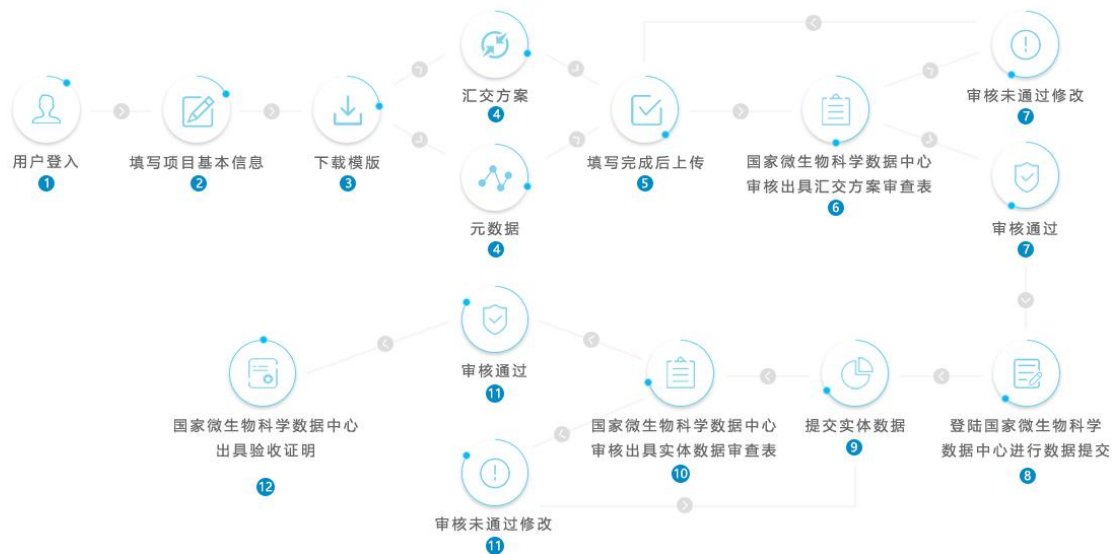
用户登入
1

填写项目基本信息
2

下载模版
3

汇交方案
4

元数据
4

填写完成后上传
5

国家微生物科学数据中心
审核出具汇交方案审查表
6

审核未通过修改
7

审核通过
7

登陆国家微生物科学
数据中心进行数据提交
8

提交实体数据
9

国家微生物科学数据中心
审核出具实体数据审查表
10

审核通过
11

审核未通过修改
11

国家微生物科学数据中心
出具验收证明
12